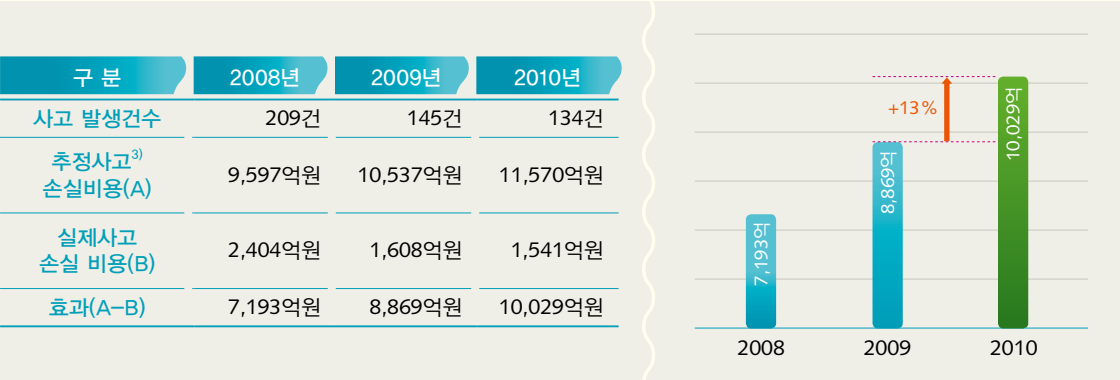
| 구 분 | 2008년 | 2009년 | 2010년 |
|---|---|---|---|
| 사고 발생건수 | 209건 | 145건 | 134건 |
| 추정사고$^{3)}$ 손실비용(A) | 9,597억원 | 10,537억원 | 11,570억원 |
| 실제사고 손실 비용(B) | 2,404억원 | 1,608억원 | 1,541억원 |
| 효과(A–B) | 7,193억원 | 8,869억원 | 10,029억원 |

+13%

7,193억

8,869억

10,029억

2008

2009

2010